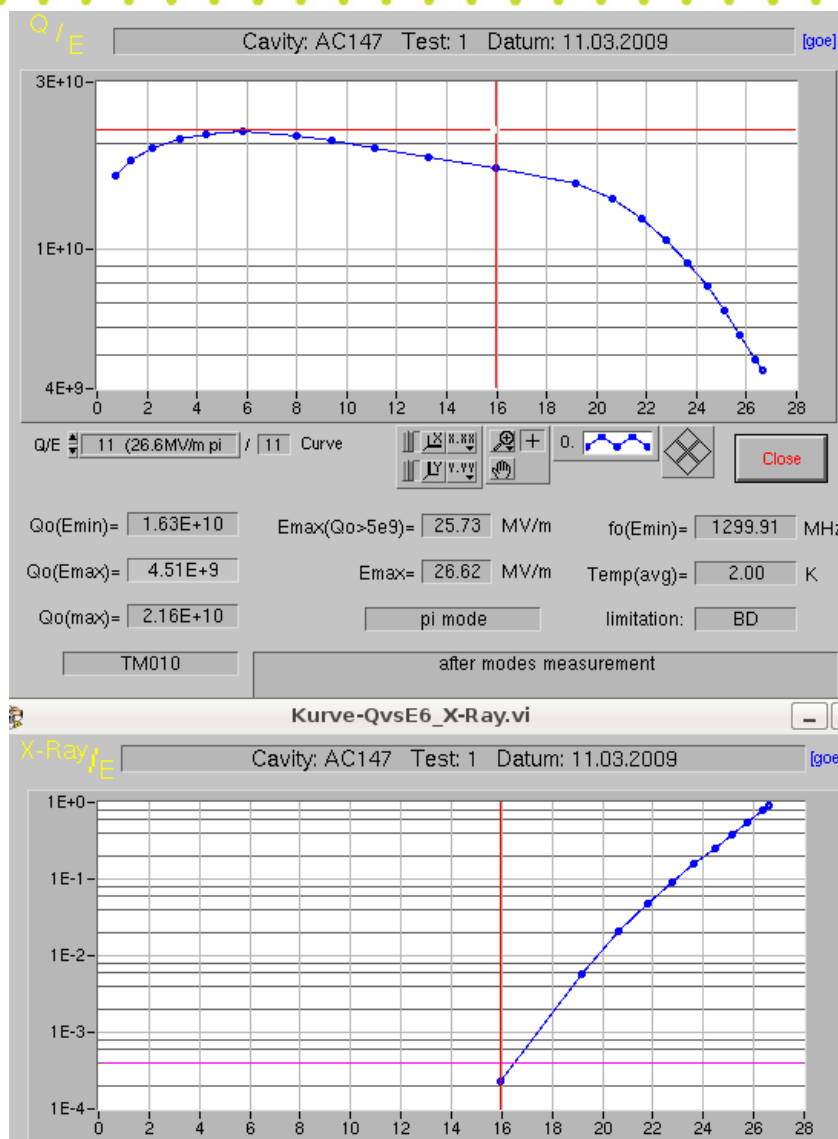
Q / E

Cavity: AC147 Test: 1 Datum: 11.03.2009

[goe]

3E+10
1E+10
4E+9
0 2 4 6 8 10 12 14 16 18 20 22 24 26 28

Q/E 11 (26.6MV/m pi / 11 Curve

x.xx
y.yy
+
0.

Close

Qo(Emin)= 1.63E+10

Emax(Qo>5e9)= 25.73 MV/m

fo(Emin)= 1299.91 MHz

Qo(Emax)= 4.51E+9

Emax= 26.62 MV/m

Temp(avg)= 2.00 K

Qo(max)= 2.16E+10

pi mode

limitation: BD

TM010

after modes measurement

Kurve-QvsE6_X-Ray.vi

X-Ray / E

Cavity: AC147 Test: 1 Datum: 11.03.2009

[goe

1E+0
1E-1
1E-2
1E-3
1E-4
0 2 4 6 8 10 12 14 16 18 20 22 24 26 28